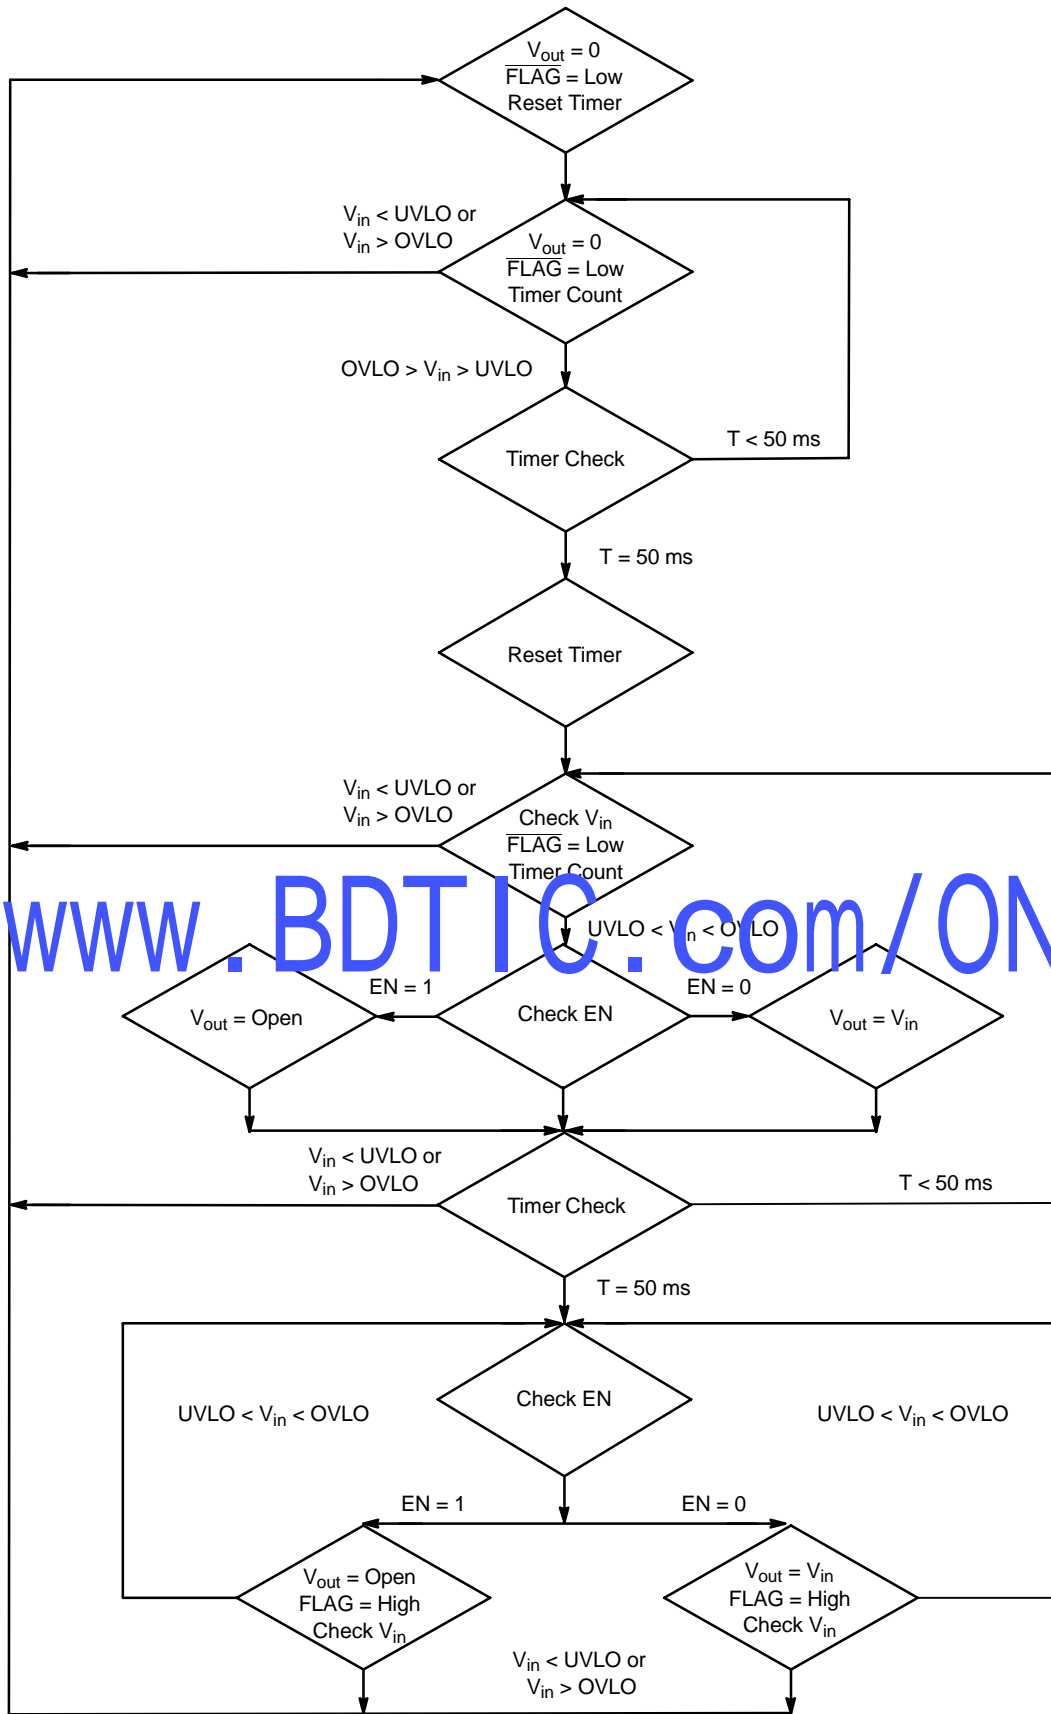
$V_{out}$ = 0
$\overline{FLAG}$ = Low
Reset Timer

$V_{in}$ < UVLO or
$V_{in}$ > OVLO

$V_{out}$ = 0
$\overline{FLAG}$ = Low
Timer Count

OVLO > $V_{in}$ > UVLO

Timer Check

T < 50 ms

T = 50 ms

Reset Timer

$V_{in}$ < UVLO or
$V_{in}$ > OVLO

Check $V_{in}$
$\overline{FLAG}$ = Low
Timer Count

www.BDTIC.com/ON

UVLO < $V_{in}$ < OVLO

EN = 1

Check EN

EN = 0

$V_{out}$ = Open

$V_{out}$ = $V_{in}$

$V_{in}$ < UVLO or
$V_{in}$ > OVLO

Timer Check

T < 50 ms

T = 50 ms

Check EN

UVLO < $V_{in}$ < OVLO

UVLO < $V_{in}$ < OVLO

EN = 1

EN = 0

$V_{out}$ = Open
FLAG = High
Check $V_{in}$

$V_{out}$ = $V_{in}$
FLAG = High
Check $V_{in}$

$V_{in}$ < UVLO or
$V_{in}$ > OVLO